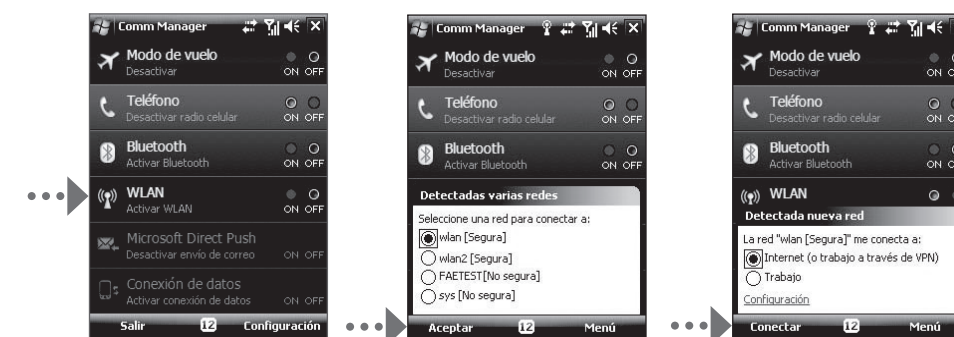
Comm Manager

Modo de vuelo
Desactivar
ON OFF

Teléfono
Desactivar radio celular
ON OFF

Bluetooth
Activar Bluetooth
ON OFF

WLAN
Activar WLAN
ON OFF

Microsoft Direct Push
Desactivar envío de correo
ON OFF

Conexión de datos
Activar conexión de datos
ON OFF

Salir 12 Configuración

Comm Manager

Modo de vuelo
Desactivar
ON OFF

Teléfono
Desactivar radio celular
ON OFF

Bluetooth
Activar Bluetooth
ON OFF

Detectadas varias redes

Seleccione una red para conectar a:
wlan [Segura]
wlan2 [Segura]
FAETEST[No segura]
sys [No segura]

Aceptar 12 Menú

Comm Manager

Modo de vuelo
Desactivar
ON

Teléfono
Desactivar radio celular
ON

Bluetooth
Activar Bluetooth
ON

WLAN

Detectada nueva red

La red "wlan [Segura]" me conecta a:
Internet (o trabajo a través de VPN)
Trabajo

Configuración

Conectar 12 Menú